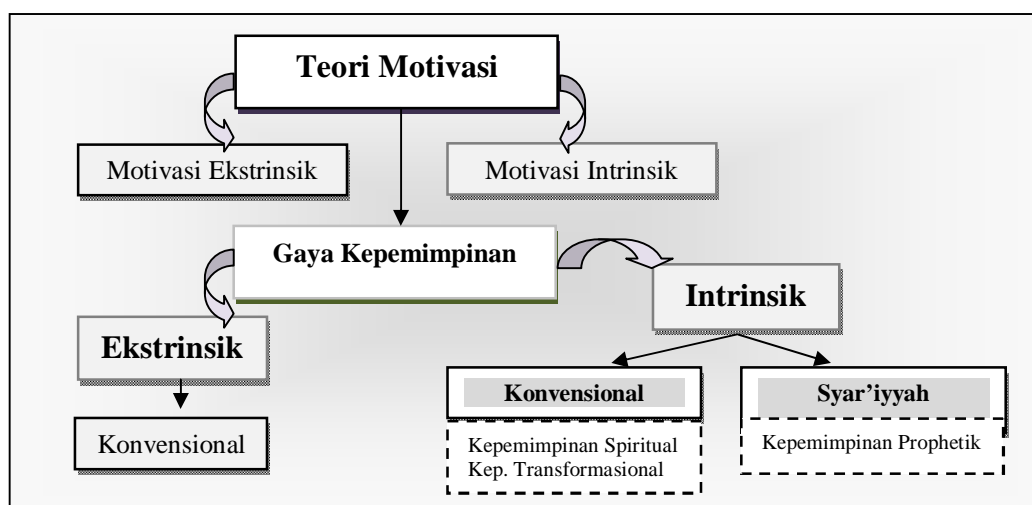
Teori Motivasi

Motivasi Ekstrinsik

Motivasi Intrinsik

Gaya Kepemimpinan

Intrinsik

Ekstrinsik

Konvensional

Syar'iyyah

Konvensional

Kepemimpinan Spiritual
Kep. Transformasional

Kepemimpinan Prophetik